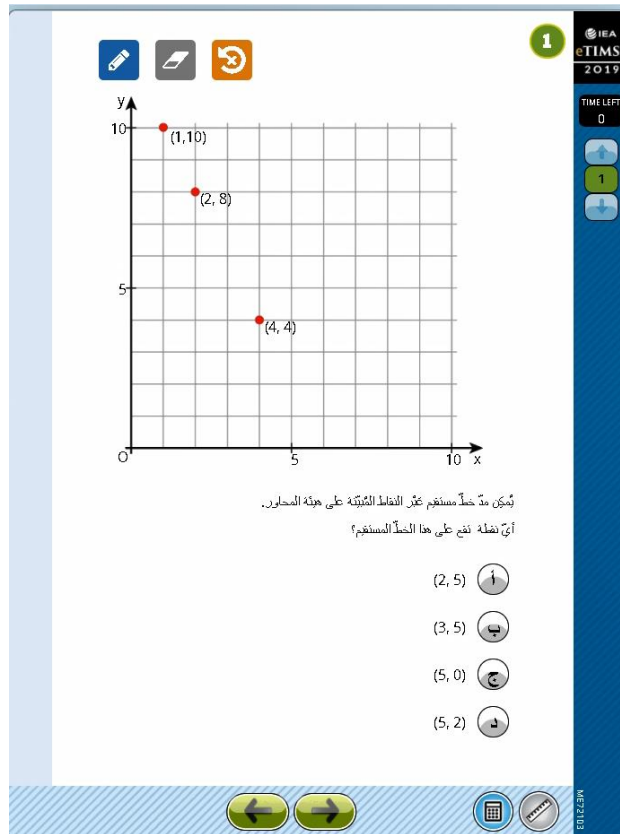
1

IEA
eTIMSS
2019

TIME LEFT
0

1

y
10
5
O
5
10
x

(1,10)
(2, 8)
(4, 4)

يُمكِن مدّ خطّ مستقيم عَبْر النقاط المُبيّنة على هيئة المحاور.

أيّ نقطة تقع على هذا الخطّ المستقيم؟

أ (2, 5)

ب (3, 5)

ج (5, 0)

د (5, 2)

ME72103